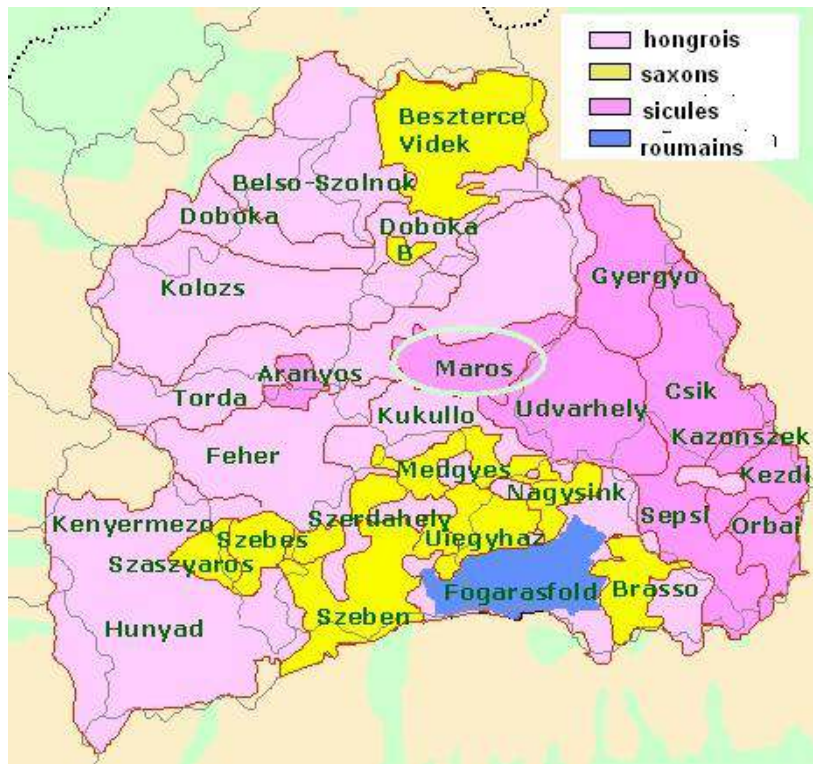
hongrois
saxons
sicules
roumains

Beszterce
Videk
Belso-Szolnok
Doboka
Doboka
B
Kolozs
Gyergyo
Maros
Aranyos
Torda
Kukullo
Udvarhely
Csik
Kazonszek
Feher
Medgyes
Kezdi
Nagysink
Kenyermezo
Szerdahely
Sepsi
Orbai
Szebes
Ujegyhaz
Szaszvaros
Fogarasfold
Brasso
Szeben
Hunyad